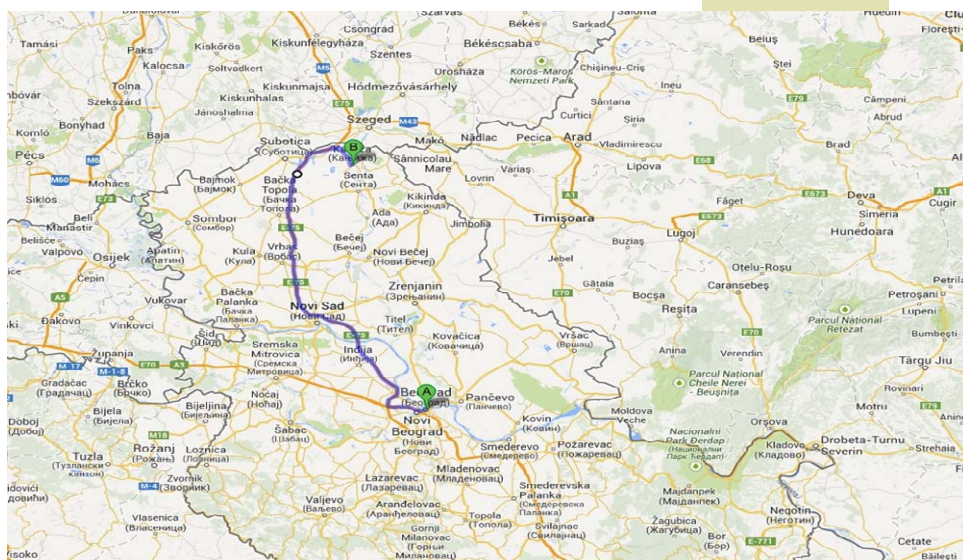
Csongrad
Szarvas
Békés
Sarkad
Salonta
Huedin
Florești
Tamási
Paks
Kiskőrös
Kiskunfélegyháza
Békéscsaba
Beiuș
Kalocsa
Solt
Soltvadkert
Szentes
Orosháza
Körös-Maros Nemzeti Park
Chișineu-Criș
Ștei
Tolna
Szekszárd
Kiskunhalas
Hódmezővásárhely
Sântana
Câmpeni
Bonyhad
Jánoshalma
Curtici
Șiria
Abrud
Baja
Szeged
Makó
Nădlac
Pecica
Arad
Komló
Subotica (Суботица)
Kanjiža (Кањижа)
Sânnicolau Mare
Vladimirescu
Pécs
Mohács
Bajmok (Бајмок)
Bačka Topola (Бачка Топола)
Senta (Сента)
Lovrin
Variaș
Lipova
Brad
Siklós
Kikinda (Кикинда)
Deva
Ada (Ада)
Făget
Cugir
Beli Manastir
Sombor (Сомбор)
Bečej (Бечеј)
Jimbolia
Timișoara
Simeria
Belišće
Valpovo
Osijek
Apatin (Апатин)
Kula (Кула)
Vrbas (Врбас)
Novi Bečej (Нови Бечеј)
Buziaș
Lugoj
Hunedoara
Jebel
Oțelu-Roșu
Čepin
Zrenjanin (Зрењанин)
Gătaia
Bocșa
Caransebeș
Petroșani
Bačka Palanka (Бачка Паланка)
Novi Sad (Нови Сад)
Reșița
Lupeni
Đakovo
Vinkovci
Vukovar
Titel (Тител)
Kovačica (Ковачица)
Vršac (Вршац)
Parcul National Retezat
Bumbești-
Šid (Шид)
Inđija (Инђија)
Anina
Verendin
Târgu Jiu
Županja
Sremska Mitrovica (Сремска Митровица)
Beograd (Београд)
Pančevo (Панчево)
Parcul National Cheile Nerei - Beușnița
Gradačac (Градачац)
Brčko (Брчко)
Ruma
Novi Beograd (Нови Београд)
Rovinari
Bijela
Bijeljina (Бијељина)
Nočaj (Нојај)
Kovin (Ковин)
Moldova Veche
Motru
Doboj
Šabac (Шабац)
Smederevo (Смедерево)
Požarevac (Пожаревац)
Orșova
Rožanj
Loznica (Лозница)
Nacionalni Park Đerdap
Kladovo (Кладово)
Drobeta-Turnu Severin
Strehaia
Tuzla (Тузланск)
Zvornik (Зворник)
Mladenovac (Младеновац)
Lazarevac (Лазаревац)
Smederevska Palanka (Смедеревска Паланка)
Majdanpek (Мајданпек)
Negotin (Неготин)
Valjevo (Ваљево)
Aranđelovac (Аранђеловац)
Topola (Топола)
Svilajnac (Свилајнац)
Žagubica (Жагубица)
Vlasenica (Власеница)
Gornji Milanovac (Горњи Милановац)
Bor (Бор)
Cetate
Băilești
M5
E75
M43
E68
E673
A1
E79
M6
M60
E73
A5
E70
E75
A3
M-17
M-1-8
M18
M-4
E-771
A
B